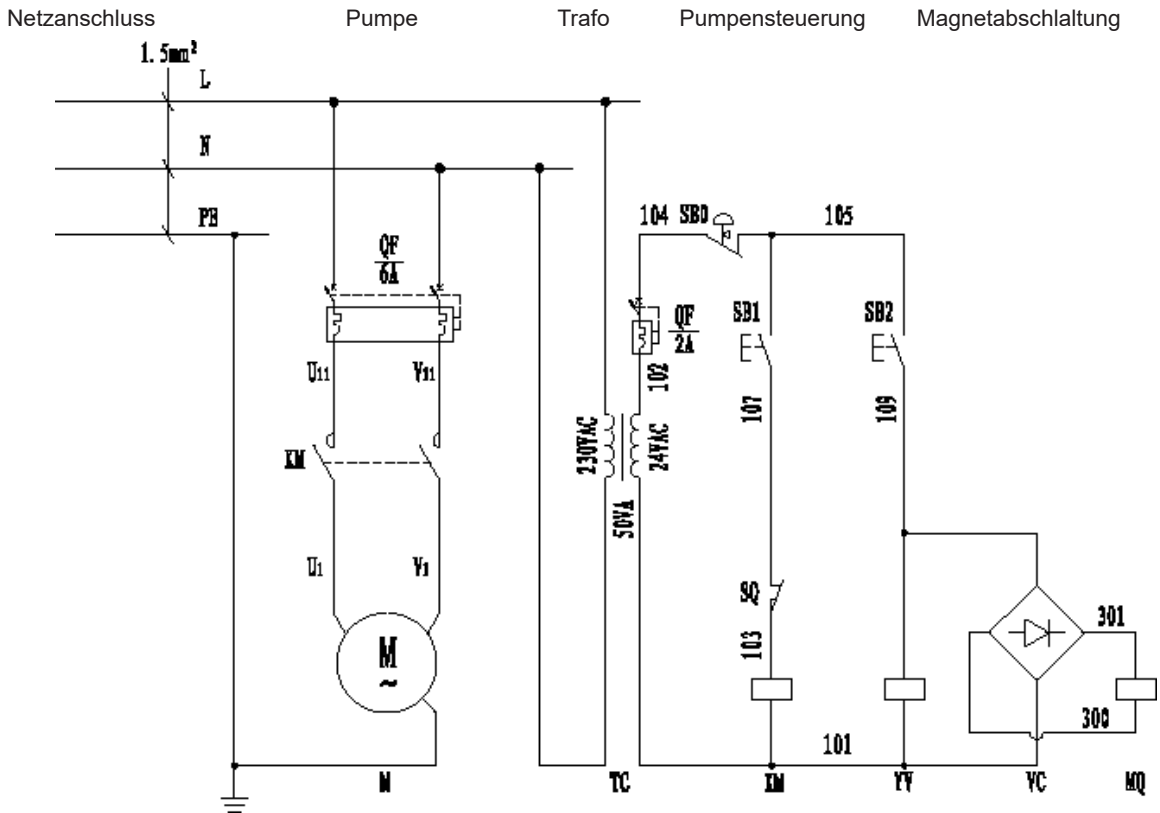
Netzanschluss Pumpe Trafo Pumpensteuerung Magnetabschlaltung

$1.5mm^2$

L

N

PE

QF
6A

$U_{11}$ $V_{11}$

KM

$U_1$ $V_1$

M
~

M

230VAC

50VA

24VAC

QF
2A

102

TC

104 SB0

105

SB1

SB2

107

109

SQ

103

KM

YV

301

300

VC

MQ

101